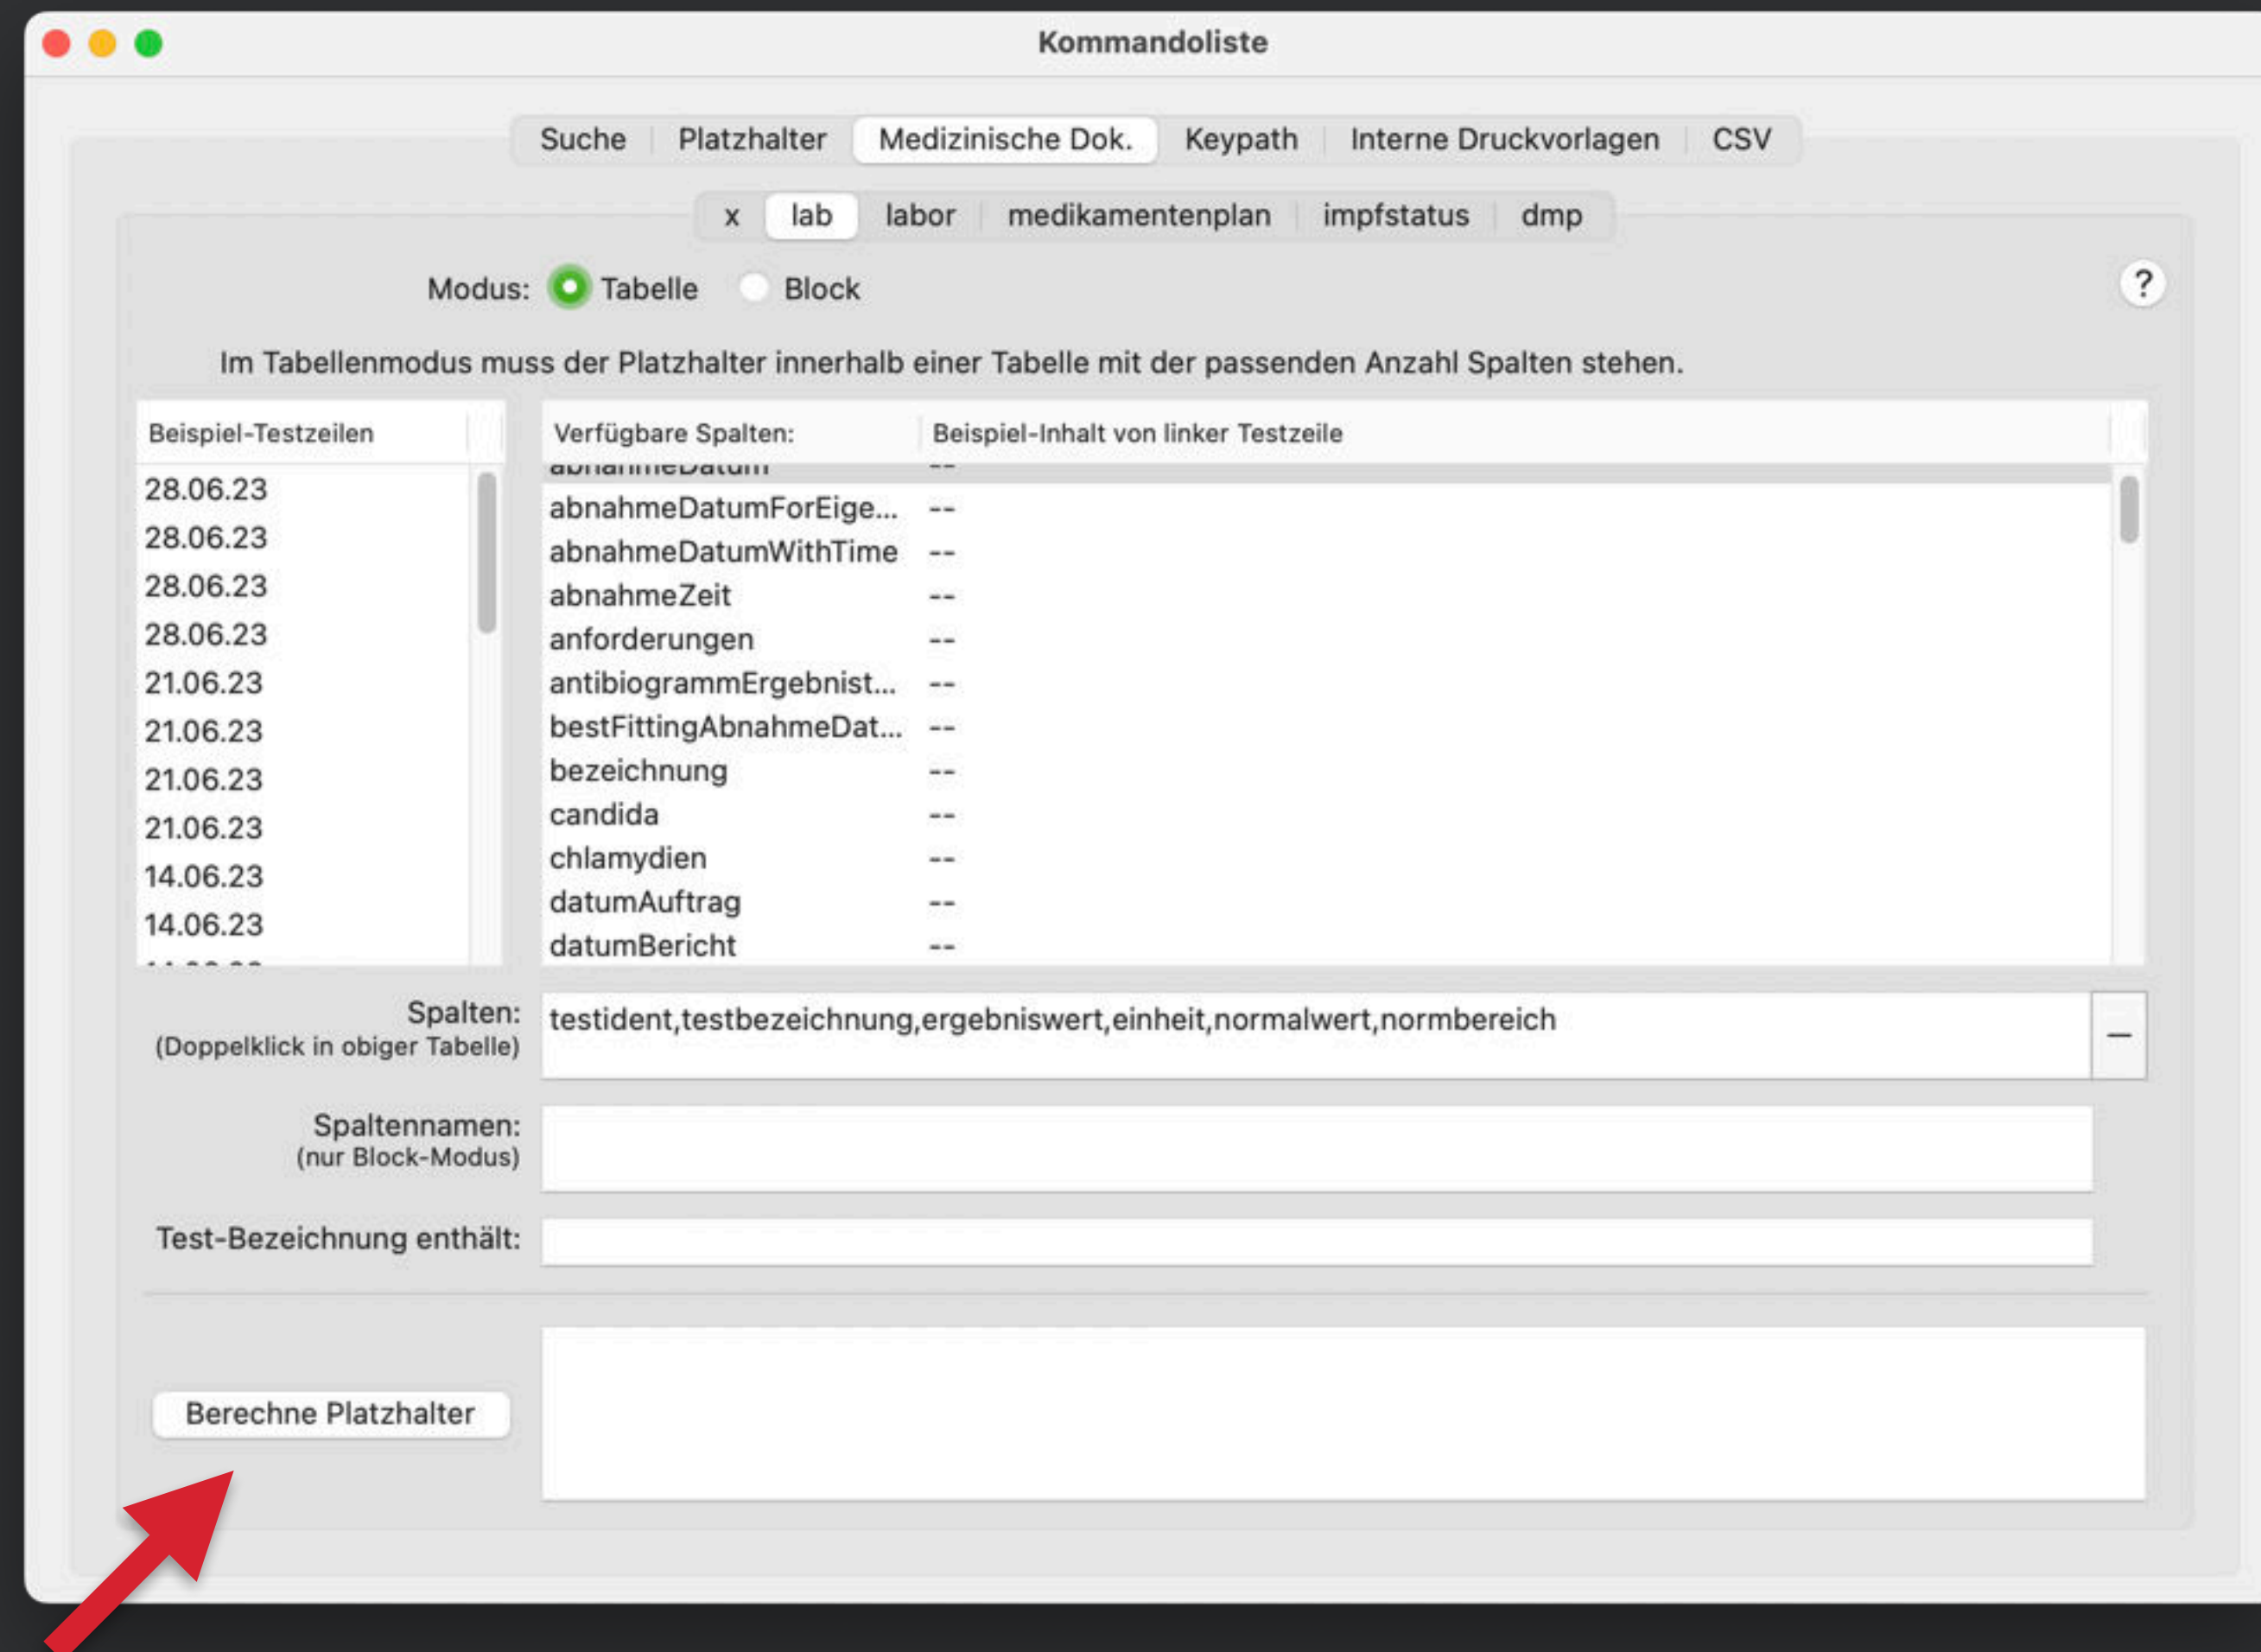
Kommandoliste

Suche | Platzhalter | Medizinische Dok. | Keypath | Interne Druckvorlagen | CSV

x | lab | labor | medikamentenplan | impfstatus | dmp

Modus: Tabelle Block

?

Im Tabellenmodus muss der Platzhalter innerhalb einer Tabelle mit der passenden Anzahl Spalten stehen.

| Beispiel-Testzeilen |
|---|
| 28.06.23 |
| 28.06.23 |
| 28.06.23 |
| 28.06.23 |
| 21.06.23 |
| 21.06.23 |
| 21.06.23 |
| 21.06.23 |
| 14.06.23 |
| 14.06.23 |
| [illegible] |

| Verfügbare Spalten: | Beispiel-Inhalt von linker Testzeile |
|---|---|
| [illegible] | -- |
| abnahmeDatumForEige... | -- |
| abnahmeDatumWithTime | -- |
| abnahmeZeit | -- |
| anforderungen | -- |
| antibiogrammErgebnist... | -- |
| bestFittingAbnahmeDat... | -- |
| bezeichnung | -- |
| candida | -- |
| chlamydien | -- |
| datumAuftrag | -- |
| datumBericht | -- |

Spalten:
(Doppelklick in obiger Tabelle)
testident,testbezeichnung,ergebniswert,einheit,normalwert,normbereich
—

Spaltennamen:
(nur Block-Modus)

Test-Bezeichnung enthält:

Berechne Platzhalter